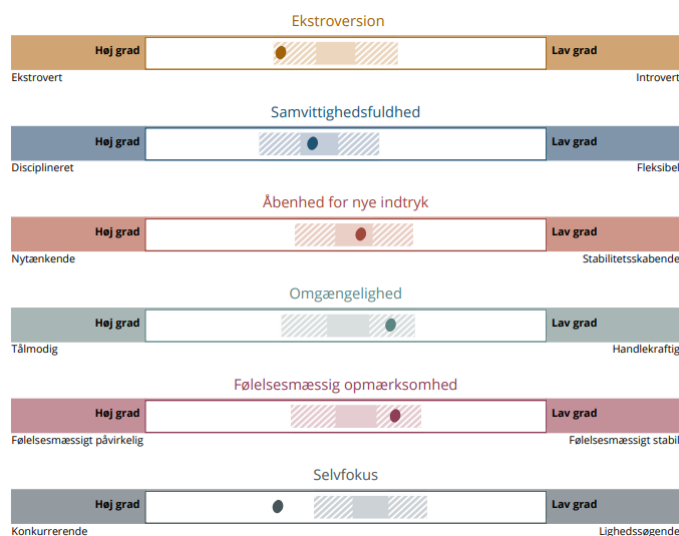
Ekstroversion

Høj grad

Lav grad

Ekstrovert

Introvert

Samvittighedsfuldhed

Høj grad

Lav grad

Disciplineret

Fleksibel

Åbenhed for nye indtryk

Høj grad

Lav grad

Nytænkende

Stabilitetsskabende

Omgængelighed

Høj grad

Lav grad

Tålmodig

Handlekraftig

Følelsesmæssig opmærksomhed

Høj grad

Lav grad

Følelsesmæssigt påvirkelig

Følelsesmæssigt stabil

Selvfokus

Høj grad

Lav grad

Konkurrerende

Lighedssøgende